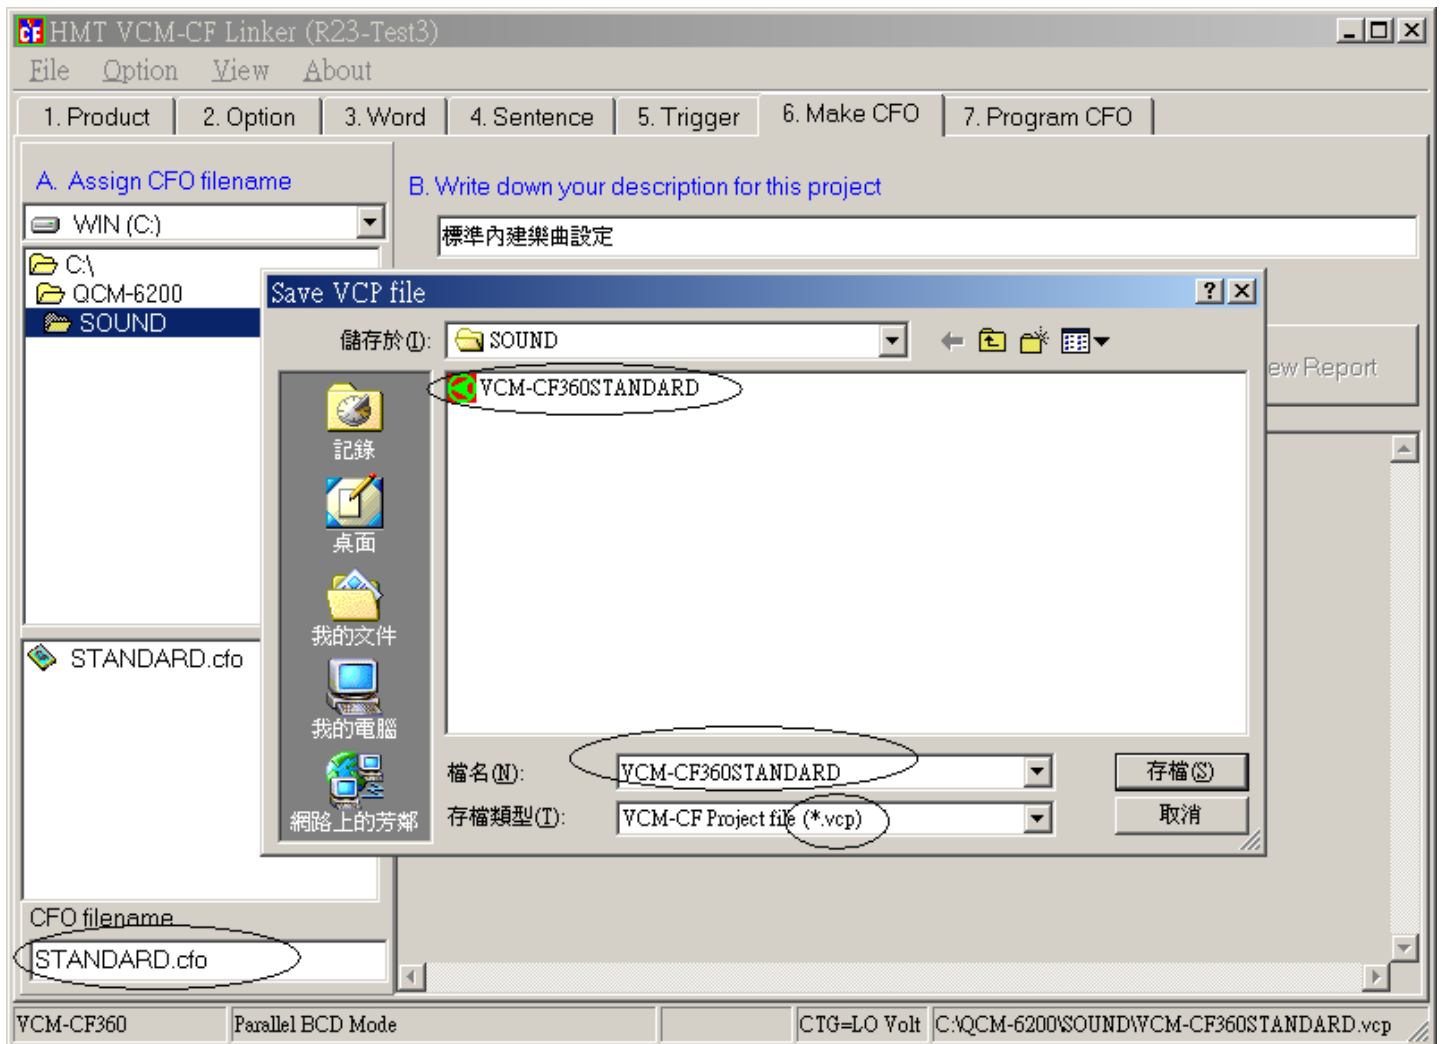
HMT VCM-CF Linker (R23-Test3)

File Option View About

1. Product | 2. Option | 3. Word | 4. Sentence | 5. Trigger | 6. Make CFO | 7. Program CFO

A. Assign CFO filename

WIN (C:)

C:\
QCM-6200
SOUND

STANDARD.cfo

CFO filename

STANDARD.cfo

B. Write down your description for this project

標準內建樂曲設定

ew Report

Save VCP file

儲存於(I): SOUND

VCM-CF360STANDARD

記錄
桌面
我的文件
我的電腦
網路上的芳鄰

檔名(N): VCM-CF360STANDARD

存檔類型(T): VCM-CF Project file (*.vcp)

存檔(S)
取消

VCM-CF360 | Parallel BCD Mode | | CTG=LO Volt | C:\QCM-6200\SOUND\VCM-CF360STANDARD.vcp